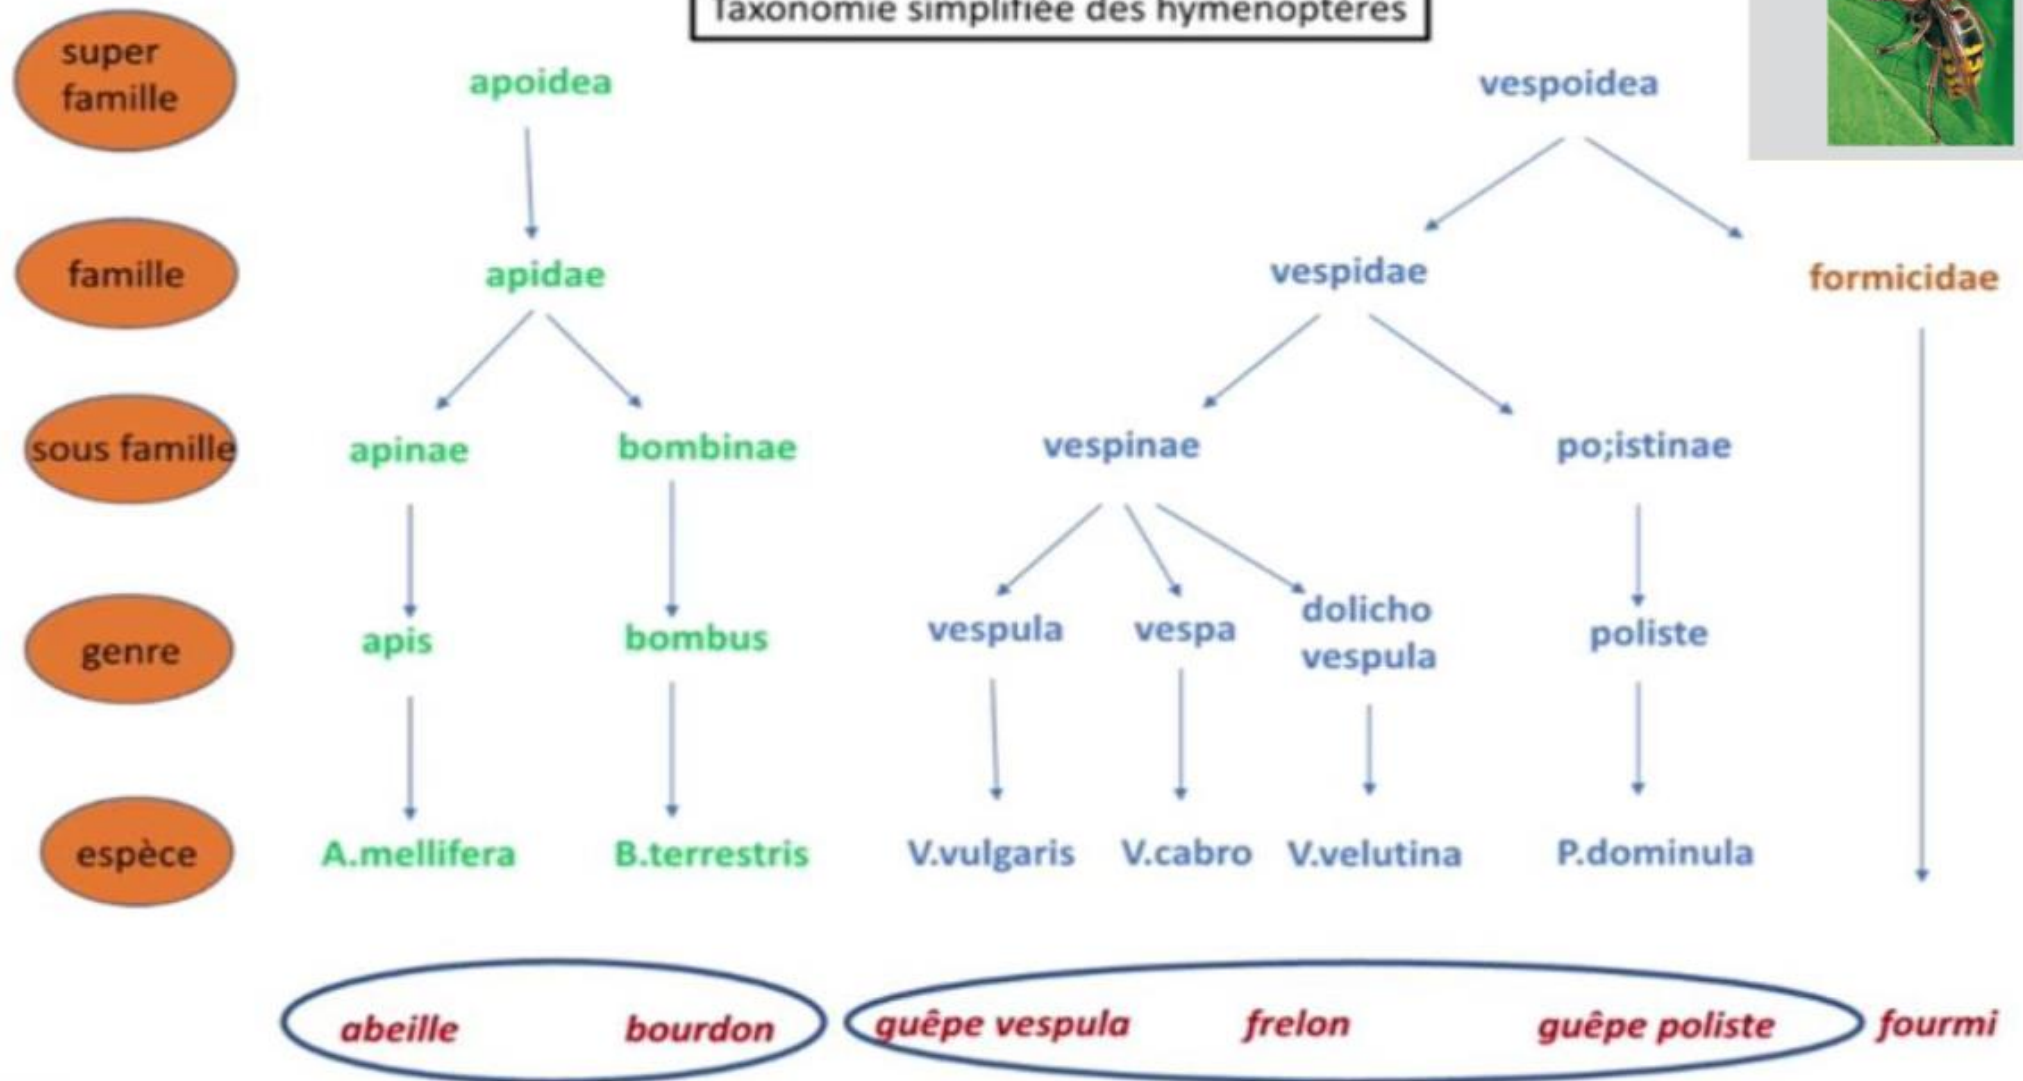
Taxonomie simplifiée des hyménoptères

super famille

apoidea

vespoidea

famille

apidae

vespidae

formicidae

sous famille

apinae

bombinae

vespinae

po;istinae

genre

apis

bombus

vespula

vespa

dolicho vespula

poliste

espèce

A.mellifera

B.terrestris

V.vulgaris

V.cabro

V.velutina

P.dominula

abeille

bourdon

guêpe vespula

frelon

guêpe poliste

fourmi